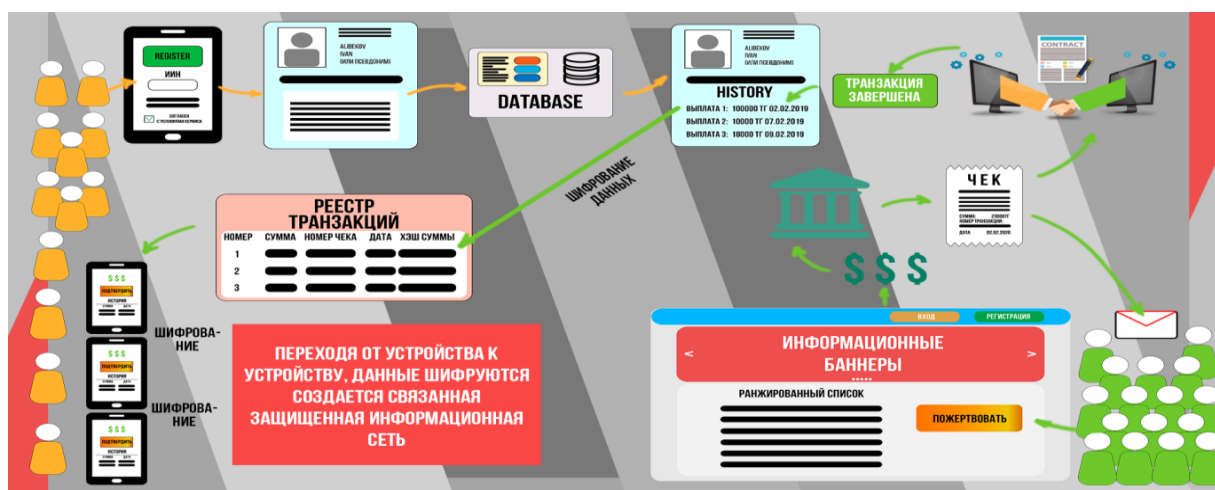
REGISTER
ИИН
СОГЛАСЕН С УСЛОВИЯМИ СЕРВИСА

ALIBEKOV
IVAN
(ИЛИ ПСЕВДОНИМ)

DATABASE

ALIBEKOV
IVAN
(ИЛИ ПСЕВДОНИМ)
HISTORY
ВЫПЛАТА 1: 100000 ТГ 02.02.2019
ВЫПЛАТА 2: 100000 ТГ 07.02.2019
ВЫПЛАТА 3: 18000 ТГ 09.02.2019

CONTRACT

ТРАНЗАКЦИЯ ЗАВЕРШЕНА

ШИФРОВАНИЕ ДАННЫХ

РЕЕСТР ТРАНЗАКЦИЙ

| НОМЕР | СУММА | НОМЕР ЧЕКА | ДАТА | ХЭШ СУММЫ |
|---|---|---|---|---|
| 1 | | | | |
| 2 | | | | |
| 3 | | | | |

ЧЕК
СУММА: 2500ТГ
НОМЕР ТРАНЗАКЦИИ
ДАТА: 02.02.2019

$ $ $

$$$
ПОДТВЕРДИТЬ
ИСТОРИЯ

ШИФРОВАНИЕ

$$$
ПОДТВЕРДИТЬ
ИСТОРИЯ
СУММА ДАТА

ШИФРОВАНИЕ

$$$
ПОДТВЕРДИТЬ
ИСТОРИЯ
СУММА ДАТА

ПЕРЕХОДЯ ОТ УСТРОЙСТВА К УСТРОЙСТВУ, ДАННЫЕ ШИФРУЮТСЯ СОЗДАЕТСЯ СВЯЗАННАЯ ЗАЩИЩЕННАЯ ИНФОРМАЦИОННАЯ СЕТЬ

ВХОД
РЕГИСТРАЦИЯ
<
ИНФОРМАЦИОННЫЕ БАННЕРЫ
>
РАНЖИРОВАННЫЙ СПИСОК
ПОЖЕРТВОВАТЬ